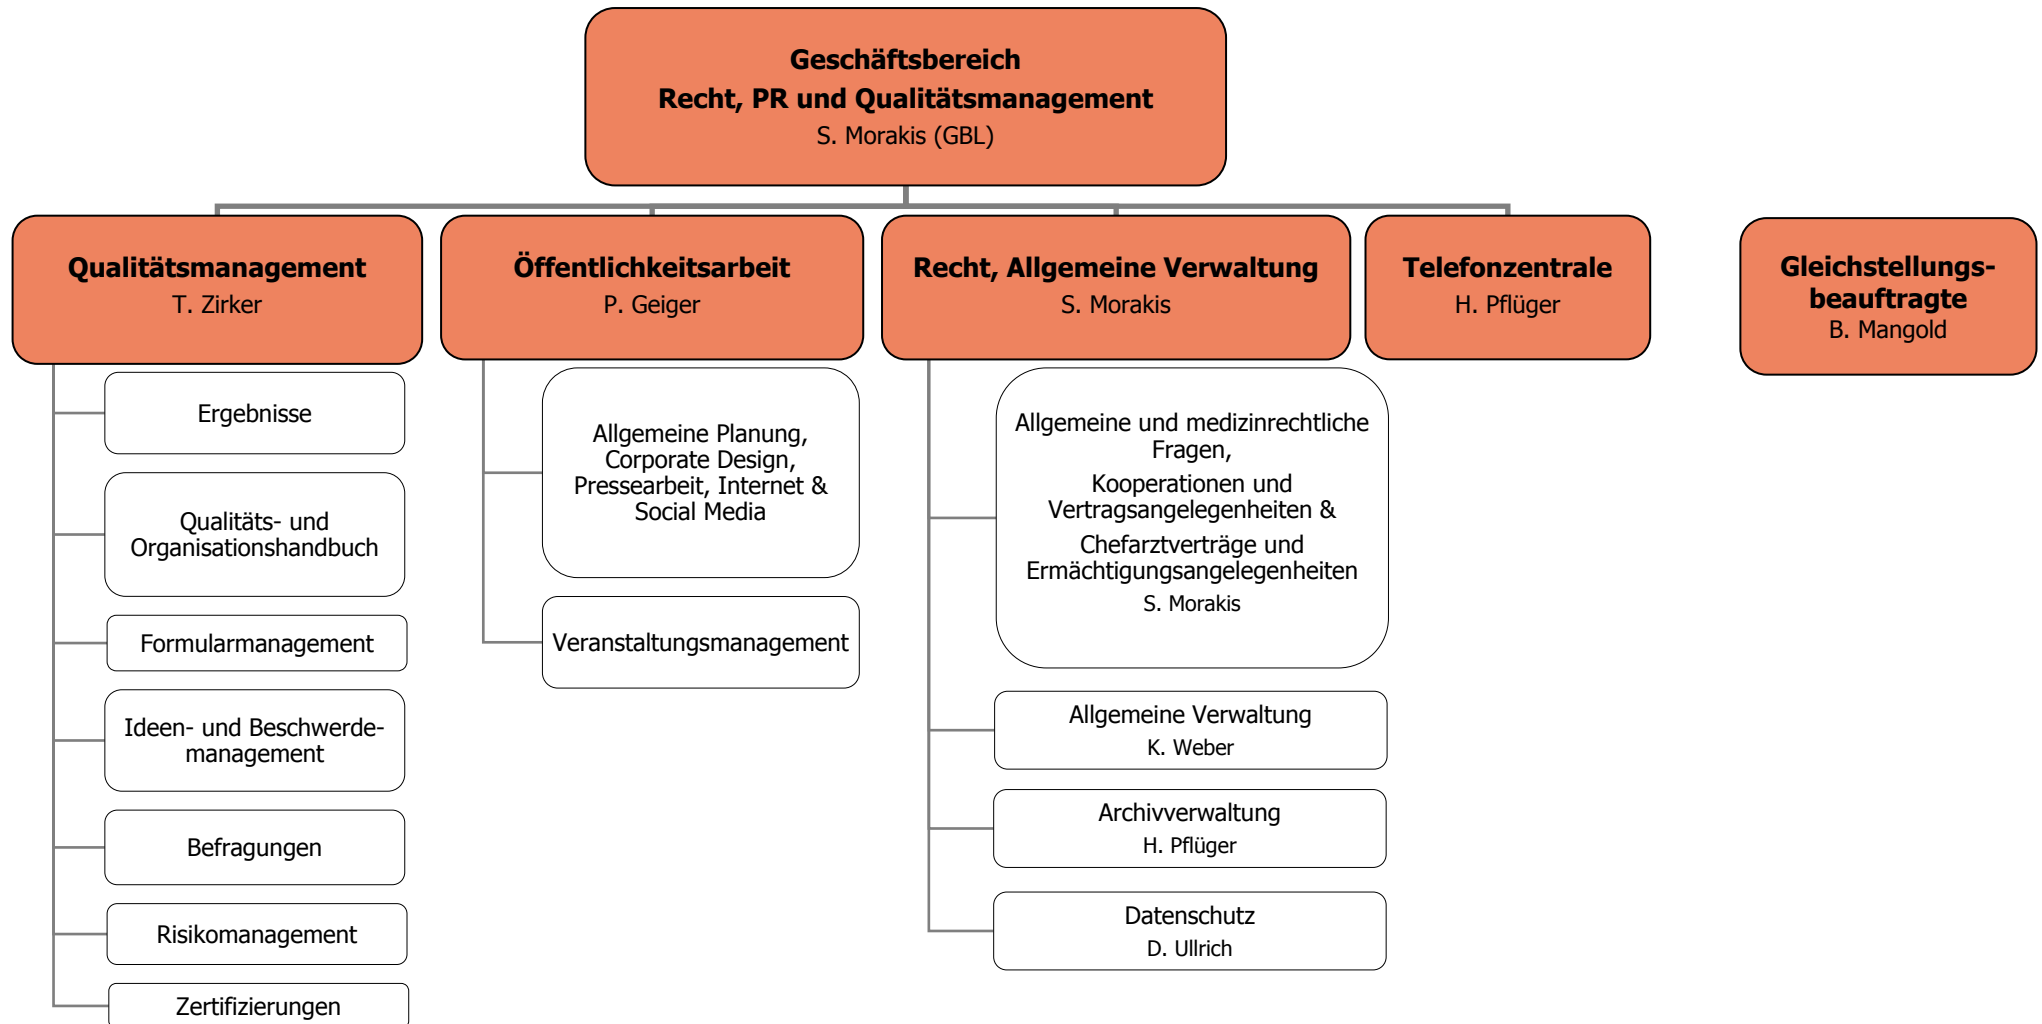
**Geschäftsbereich**
**Recht, PR und Qualitätsmanagement**
S. Morakis (GBL)

**Qualitätsmanagement**
T. Zirker

Ergebnisse

Qualitäts- und Organisationshandbuch

Formularmanagement

Ideen- und Beschwerdemanagement

Befragungen

Risikomanagement

Zertifizierungen

**Öffentlichkeitsarbeit**
P. Geiger

Allgemeine Planung, Corporate Design, Pressearbeit, Internet & Social Media

Veranstaltungsmanagement

**Recht, Allgemeine Verwaltung**
S. Morakis

Allgemeine und medizinrechtliche Fragen,
Kooperationen und Vertragsangelegenheiten &
Chefarztverträge und Ermächtigungsangelegenheiten
S. Morakis

Allgemeine Verwaltung
K. Weber

Archivverwaltung
H. Pflüger

Datenschutz
D. Ullrich

**Telefonzentrale**
H. Pflüger

**Gleichstellungsbeauftragte**
B. Mangold